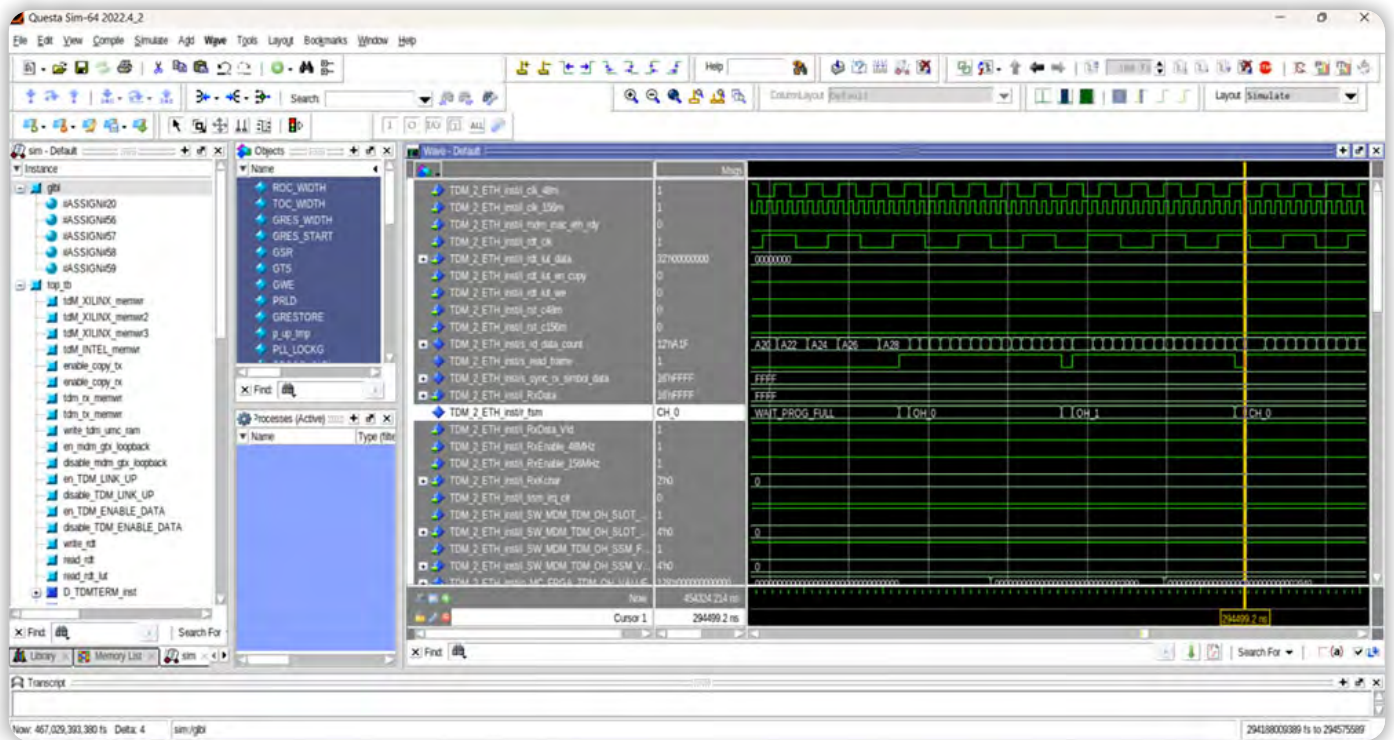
Questa Sim-64 2022.4_2

File Edit View Compile Simulate Add Wave Tools Layout Bookmarks Window Help

Help

Search:

ColumnLayout Default

Layout Simulate

sim - Default

Instance

glbl
#ASSIGN#20
#ASSIGN#56
#ASSIGN#57
#ASSIGN#58
#ASSIGN#59
top_tb
tdM_XILINX_memwr
tdM_XILINX_memwr2
tdM_XILINX_memwr3
tdM_INTEL_memwr
enable_copy_tx
enable_copy_rx
tdm_rx_memwr
tdm_tx_memwr
write_tdm_umc_ram
en_mdm_gtx_loopback
disable_mdm_gtx_loopback
en_TDM_LINK_UP
disable_TDM_LINK_UP
en_TDM_ENABLE_DATA
disable_TDM_ENABLE_DATA
write_rdt
read_rdt
read_rdt_lut
D_TDMTERM_inst

Find:
Search For

Library
Memory List
sim

Objects

Name

ROC_WIDTH
TOC_WIDTH
GRES_WIDTH
GRES_START
GSR
GTS
GWE
PRLD
GRESTORE
p_up_tmp
PLL_LOCKG

Find:

Processes (Active)

Name
Type (filte

Wave - Default

Msgs

TDM_2_ETH_inst/i_clk_48m 1
TDM_2_ETH_inst/i_clk_156m 1
TDM_2_ETH_inst/i_mdm_mac_eth_rdy 0
TDM_2_ETH_inst/i_rdt_clk 1
TDM_2_ETH_inst/i_rdt_lut_data 32'h00000000
TDM_2_ETH_inst/i_rdt_lut_en_copy 0
TDM_2_ETH_inst/i_rdt_lut_we 0
TDM_2_ETH_inst/i_rst_c48m 0
TDM_2_ETH_inst/i_rst_c156m 0
TDM_2_ETH_inst/s_rd_data_count 12'hA1F
TDM_2_ETH_inst/s_read_frame 1
TDM_2_ETH_inst/s_sync_rx_simbol_data 16'hFFFF
TDM_2_ETH_inst/i_RxData 16'hFFFF
TDM_2_ETH_inst/r_fsm CH_0
TDM_2_ETH_inst/i_RxData_Vld 1
TDM_2_ETH_inst/i_RxEnable_48MHz 1
TDM_2_ETH_inst/i_RxEnable_156MHz 1
TDM_2_ETH_inst/i_RxKchar 2'h0
TDM_2_ETH_inst/i_ssm_irq_clr 0
TDM_2_ETH_inst/i_SW_MDM_TDM_OH_SLOT_...
TDM_2_ETH_inst/i_SW_MDM_TDM_OH_SLOT_... 4'h0
TDM_2_ETH_inst/i_SW_MDM_TDM_OH_SSM_F... 1
TDM_2_ETH_inst/i_SW_MDM_TDM_OH_SSM_V... 4'h0

00000000
A20 A22 A24 A26 A28
FFFF
FFFF
WAIT_PROG_FULL OH_0 OH_1 CH_0
0
0
0

Now 454324.214 ns
Cursor 1 294499.2 ns
294499.2 ns

Find:
Search For

Transcript

Now: 467,029,393,380 fs Delta: 4 sim:/glbl 294188009389 fs to 294575589